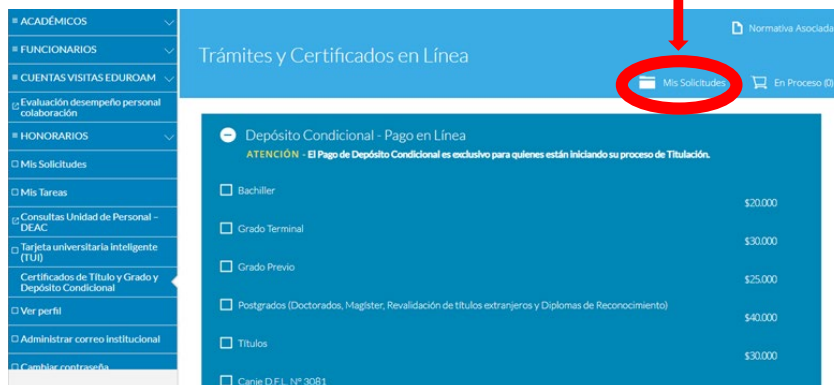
≡ ACADÉMICOS
≡ FUNCIONARIOS
≡ CUENTAS VISITAS EDUROAM
Evaluación desempeño personal colaboración
≡ HONORARIOS
Mis Solicitudes
Mis Tareas
Consultas Unidad de Personal – DEAC
Tarjeta universitaria inteligente (TUI)
Certificados de Título y Grado y Depósito Condicional
Ver perfil
Administrar correo institucional
Cambiar contraseña

Normativa Asociada

Trámites y Certificados en Línea

Mis Solicitudes
En Proceso (0)

Depósito Condicional - Pago en Línea

ATENCIÓN - El Pago de Depósito Condicional es exclusivo para quienes están iniciando su proceso de Titulación.

Bachiller
$20.000

Grado Terminal
$30.000

Grado Previo
$25.000

Postgrados (Doctorados, Magister, Revalidación de títulos extranjeros y Diplomas de Reconocimiento)
$40.000

Títulos
$30.000

Canje D.F.L. Nº 3081